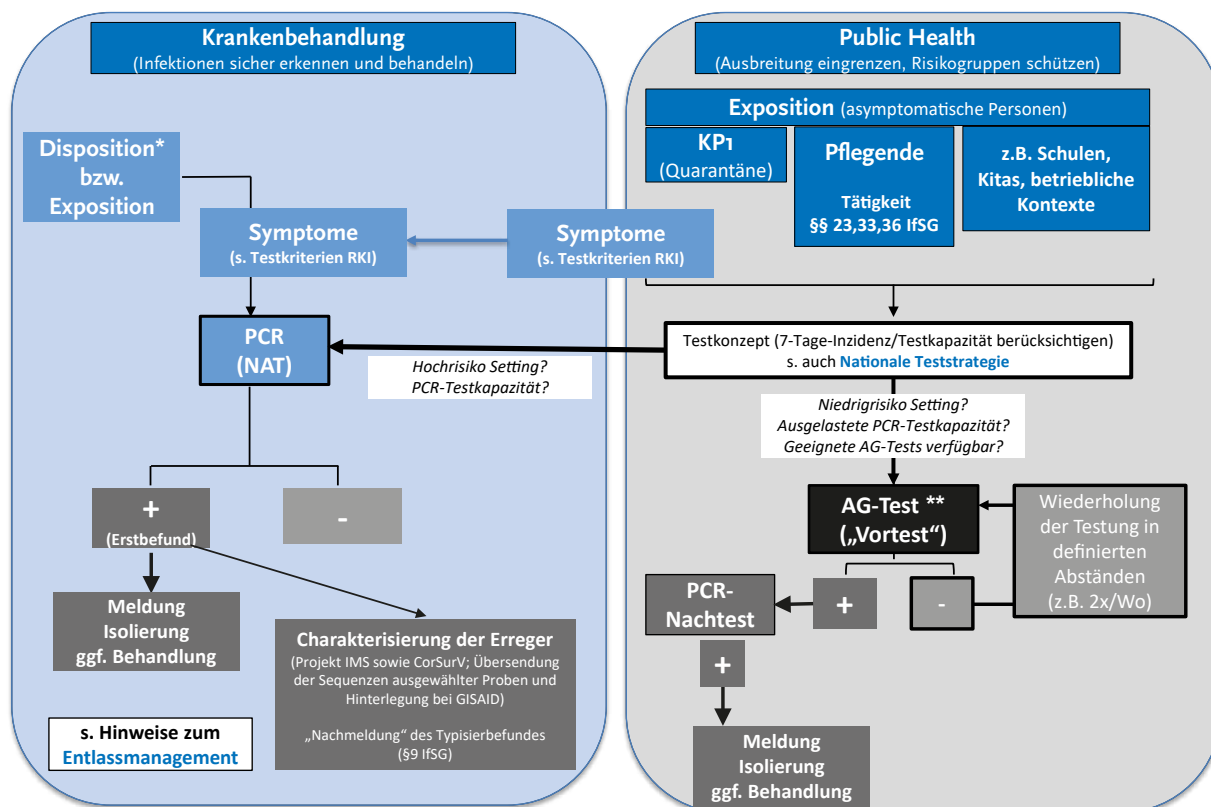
Krankenbehandlung
(Infektionen sicher erkennen und behandeln)

Disposition* bzw. Exposition

Symptome
(s. Testkriterien RKI)

PCR
(NAT)

Hochrisiko Setting?
PCR-Testkapazität?

+
(Erstbefund)

-

Meldung
Isolierung
ggf. Behandlung

Charakterisierung der Erreger
(Projekt IMS sowie CorSurV; Übersendung der Sequenzen ausgewählter Proben und Hinterlegung bei GISAID)

„Nachmeldung" des Typisierbefundes (§9 IfSG)

s. Hinweise zum Entlassmanagement

Public Health
(Ausbreitung eingrenzen, Risikogruppen schützen)

Exposition (asymptomatische Personen)

KP1
(Quarantäne)

Pflegende
Tätigkeit
§§ 23,33,36 IfSG

z.B. Schulen, Kitas, betriebliche Kontexte

Symptome
(s. Testkriterien RKI)

Testkonzept (7-Tage-Inzidenz/Testkapazität berücksichtigen)
s. auch Nationale Teststrategie

Niedrigrisiko Setting?
Ausgelastete PCR-Testkapazität?
Geeignete AG-Tests verfügbar?

AG-Test **
(„Vortest")

Wiederholung der Testung in definierten Abständen (z.B. 2x/Wo)

PCR-Nachtest

+

-

+

Meldung
Isolierung
ggf. Behandlung